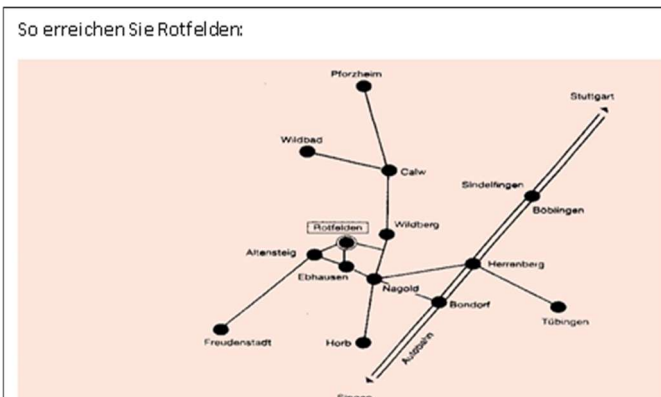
So erreichen Sie Rotfelden:

Pforzheim

Stuttgart

Wildbad

Calw

Sindelfingen

Böblingen

Rotfelden

Wildberg

Altensteig

Ebhausen

Nagold

Herrenberg

Bondorf

Tübingen

Freudenstadt

Horb

Autobahn

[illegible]